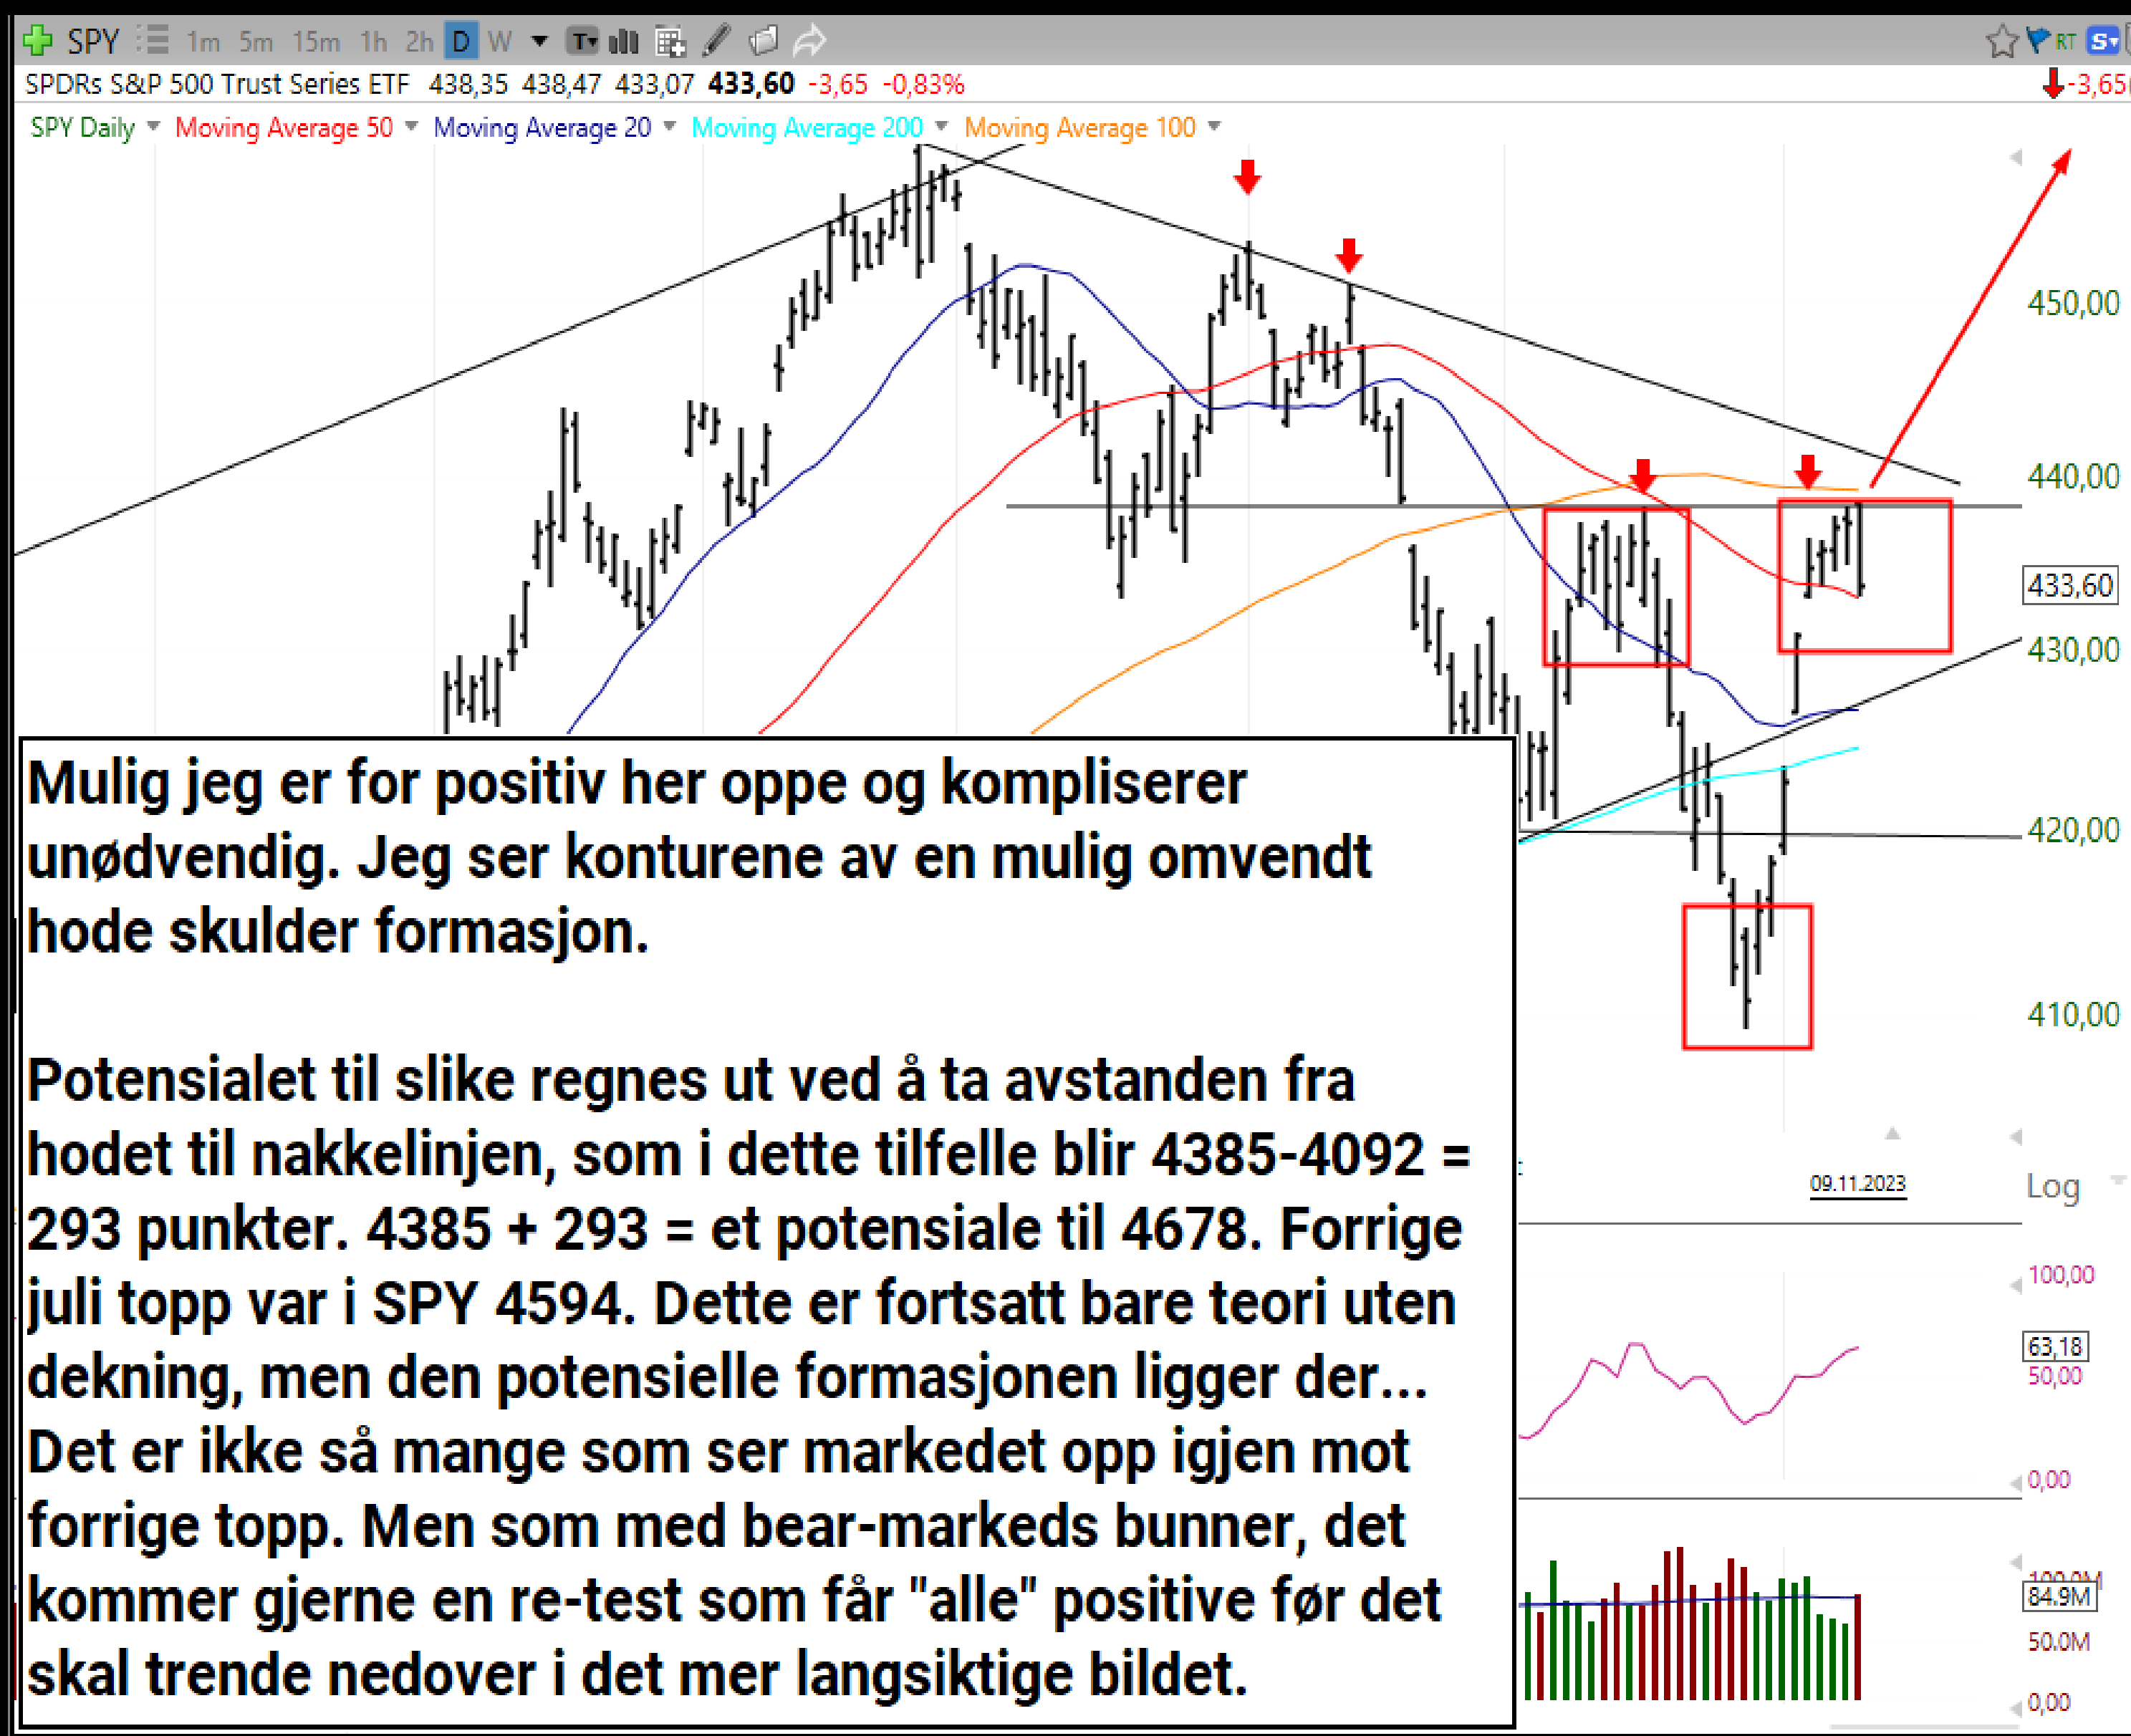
SPY 1m 5m 15m 1h 2h D W

SPDRs S&P 500 Trust Series ETF 438,35 438,47 433,07 433,60 -3,65 -0,83% -3,65

SPY Daily Moving Average 50 Moving Average 20 Moving Average 200 Moving Average 100

450,00
440,00
433,60
430,00
420,00
410,00

Mulig jeg er for positiv her oppe og kompliserer unødvendig. Jeg ser konturene av en mulig omvendt hode skulder formasjon.

Potensialet til slike regnes ut ved å ta avstanden fra hodet til nakkelinjen, som i dette tilfelle blir 4385-4092 = 293 punkter. 4385 + 293 = et potensiale til 4678. Forrige juli topp var i SPY 4594. Dette er fortsatt bare teori uten dekning, men den potensielle formasjonen ligger der... Det er ikke så mange som ser markedet opp igjen mot forrige topp. Men som med bear-markeds bunner, det kommer gjerne en re-test som får "alle" positive før det skal trende nedover i det mer langsiktige bildet.

09.11.2023
Log
100,00
63,18
50,00
0,00
84,9M
50,0M
0,00